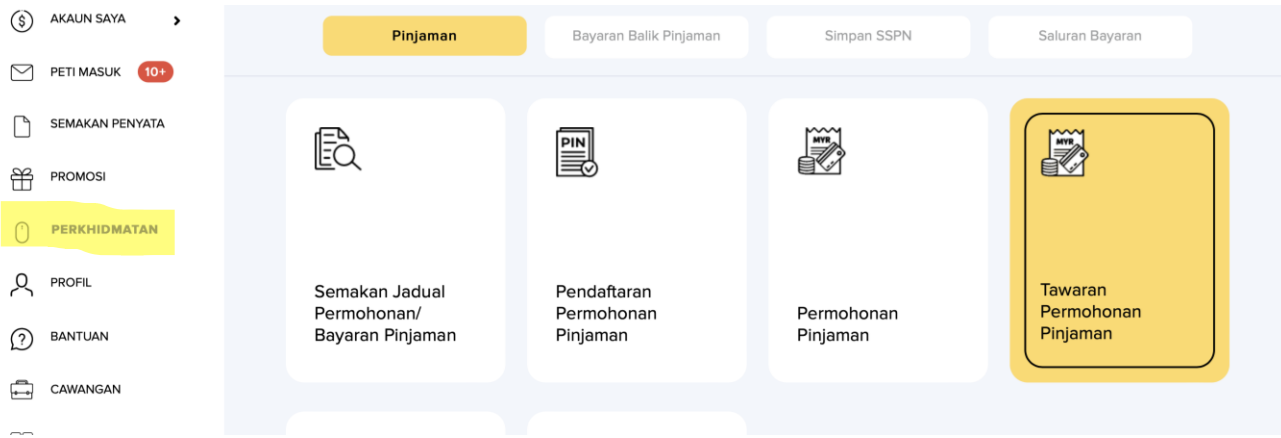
AKAUN SAYA
PETI MASUK 10+
SEMAKAN PENYATA
PROMOSI
PERKHIDMATAN
PROFIL
BANTUAN
CAWANGAN

Pinjaman
Bayaran Balik Pinjaman
Simpan SSPN
Saluran Bayaran

Semakan Jadual Permohonan/ Bayaran Pinjaman

PIN
Pendaftaran Permohonan Pinjaman

MYR
Permohonan Pinjaman

MYR
Tawaran Permohonan Pinjaman